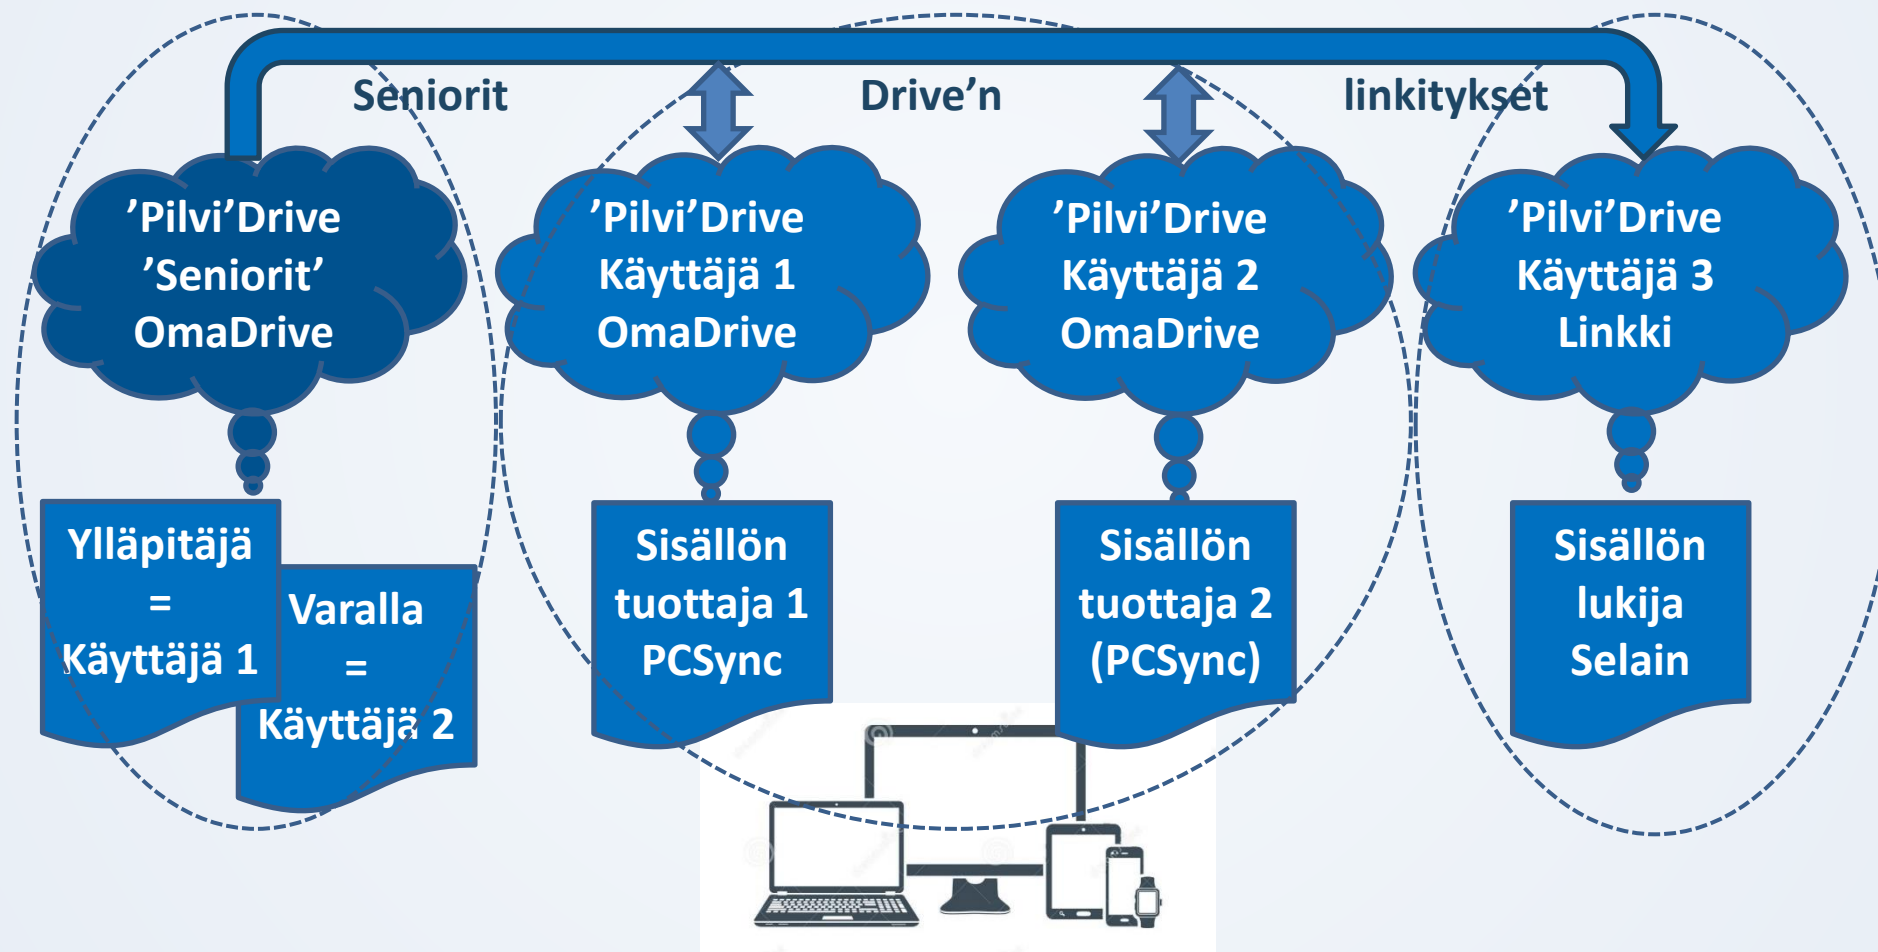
Seniorit Drive'n linkitykset

'Pilvi'Drive 'Seniorit' OmaDrive

'Pilvi'Drive Käyttäjä 1 OmaDrive

'Pilvi'Drive Käyttäjä 2 OmaDrive

'Pilvi'Drive Käyttäjä 3 Linkki

Ylläpitäjä = Käyttäjä 1

Varalla = Käyttäjä 2

Sisällön tuottaja 1 PCSync

Sisällön tuottaja 2 (PCSync)

Sisällön lukija Selain